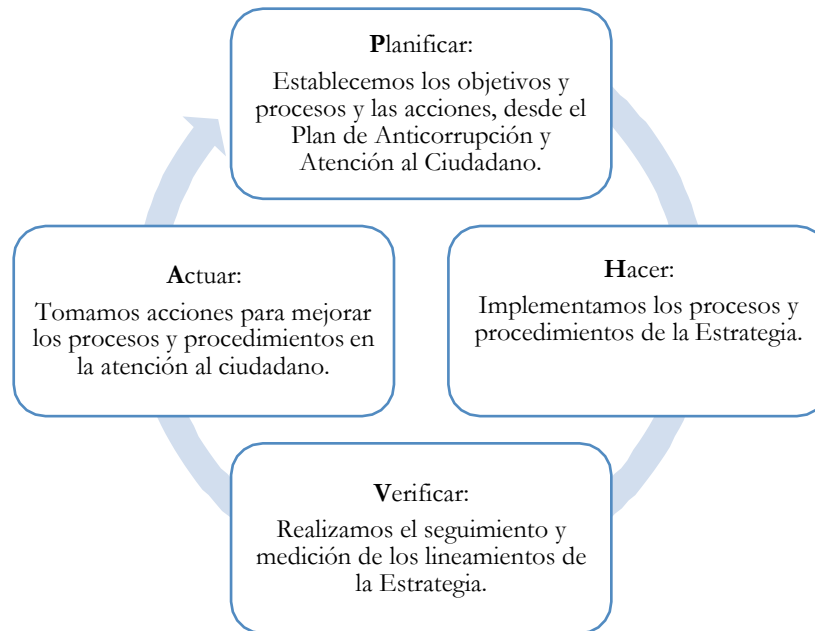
Planificar:

Establecemos los objetivos y procesos y las acciones, desde el Plan de Anticorrupción y Atención al Ciudadano.

Actuar:

Tomamos acciones para mejorar los procesos y procedimientos en la atención al ciudadano.

Hacer:

Implementamos los procesos y procedimientos de la Estrategia.

Verificar:

Realizamos el seguimiento y medición de los lineamientos de la Estrategia.